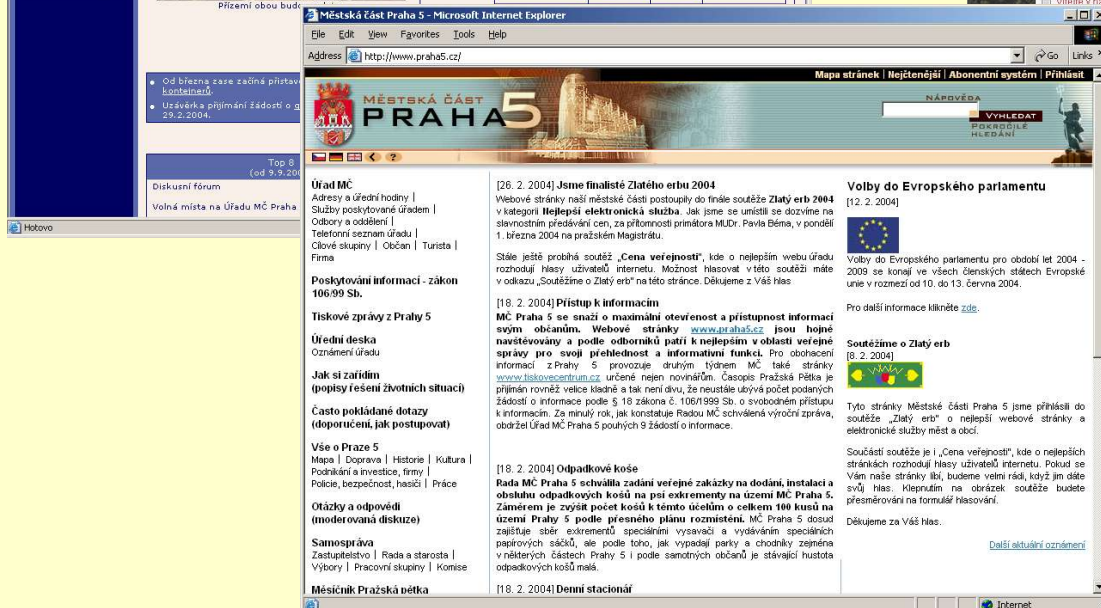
Přízemí obou bud

Od března zase začíná přistav kontejnerů.

Uzávěrka přijímání žádostí o g 29.2.2004.

Top 8 (od 9.9.20

Diskusní fórum

Volná místa na Úřadu MČ Praha

Hotovo

Městská část Praha 5 - Microsoft Internet Explorer

File Edit View Favorites Tools Help

Address http://www.praha5.cz/

Go Links

Mapa stránek | Nejčtenější | Abonentní systém | Přihlásit

MĚSTSKÁ ČÁST PRAHA 5

NÁPOVĚDA

VYHLEDAT

POKROČILÉ HLEDÁNÍ

Úřad MČ
Adresy a úřední hodiny | Služby poskytované úřadem | Odbory a oddělení | Telefonní seznam úřadu | Cílové skupiny | Občan | Turista | Firma

Poskytování informací - zákon 106/99 Sb.

Tiskové zprávy z Prahy 5

Úřední deska
Oznámení úřadu

Jak si zařídím (popisy řešení životních situací)

Často pokládané dotazy (doporučení, jak postupovat)

Vše o Praze 5
Mapa | Doprava | Historie | Kultura | Podnikání a investice, firmy | Policie, bezpečnost, hasiči | Práce

Otázky a odpovědi (moderovaná diskuze)

Samospráva
Zastupitelstvo | Rada a starosta | Výbory | Pracovní skupiny | Komise

Měsíčník Pražská pětka

[26. 2. 2004] Jsme finalisté Zlatého erbu 2004
Webové stránky naší městské části postoupily do finále soutěže Zlatý erb 2004 v kategorii Nejlepší elektronická služba. Jak jsme se umístili se dozvíme na slavnostním předávání cen, za přítomnosti primátora MUDr. Pavla Béma, v pondělí 1. března 2004 na pražském Magistrátu.

Stále ještě probíhá soutěž „Cena veřejnosti", kde o nejlepším webu úřadu rozhodují hlasy uživatelů internetu. Možnost hlasovat v této soutěži máte v odkazu „Soutěžíme o Zlatý erb" na této stránce. Děkujeme z Váš hlas

[18. 2. 2004] Přístup k informacím
MČ Praha 5 se snaží o maximální otevřenost a přístupnost informací svým občanům. Webové stránky www.praha5.cz jsou hojně navštěvovány a podle odborníků patří k nejlepším v oblasti veřejné správy pro svoji přehlednost a informativní funkci. Pro obohacení informací z Prahy 5 provozuje druhým týdnem MČ také stránky www.tiskovecentrum.cz určené nejen novinářům. Časopis Pražská Pětka je přijímán rovněž velice kladně a tak není divu, že neustále ubývá počet podaných žádostí o informace podle § 18 zákona č. 106/1999 Sb. o svobodném přístupu k informacím. Za minulý rok, jak konstatuje Radou MČ schválená výroční zpráva, obdržel Úřad MČ Praha 5 pouhých 9 žádostí o informace.

[18. 2. 2004] Odpadkové koše
Rada MČ Praha 5 schválila zadání veřejné zakázky na dodání, instalaci a obsluhu odpadkových košů na psí exkrementy na území MČ Praha 5. Záměrem je zvýšit počet košů k tomto účelům o celkem 100 kusů na území Prahy 5 podle přesného plánu rozmístění. MČ Praha 5 dosud zajišťuje sběr exkrementů speciálními vysavači a vydáváním speciálních papírových sáčků, ale podle toho, jak vypadají parky a chodníky zejména v některých částech Prahy 5 i podle samotných občanů je stávající hustota odpadkových košů malá.

[18. 2. 2004] Denní stacionář

Volby do Evropského parlamentu
[12. 2. 2004]

Volby do Evropského parlamentu pro období let 2004 - 2009 se konají ve všech členských státech Evropské unie v rozmezí od 10. do 13. června 2004.

Pro další informace klikněte zde.

Soutěžíme o Zlatý erb
[8. 2. 2004]

Tyto stránky Městské části Praha 5 jsme přihlásili do soutěže „Zlatý erb" o nejlepší webové stránky a elektronické služby měst a obcí.

Součástí soutěže je i „Cena veřejnosti", kde o nejlepších stránkách rozhodují hlasy uživatelů internetu. Pokud se Vám naše stránky líbí, budeme velmi rádi, když jim dáte svůj hlas. Klepnutím na obrázek soutěže budete přesměrování na formulář hlasování.

Děkujeme za Váš hlas.

Další aktuální oznámení

Internet